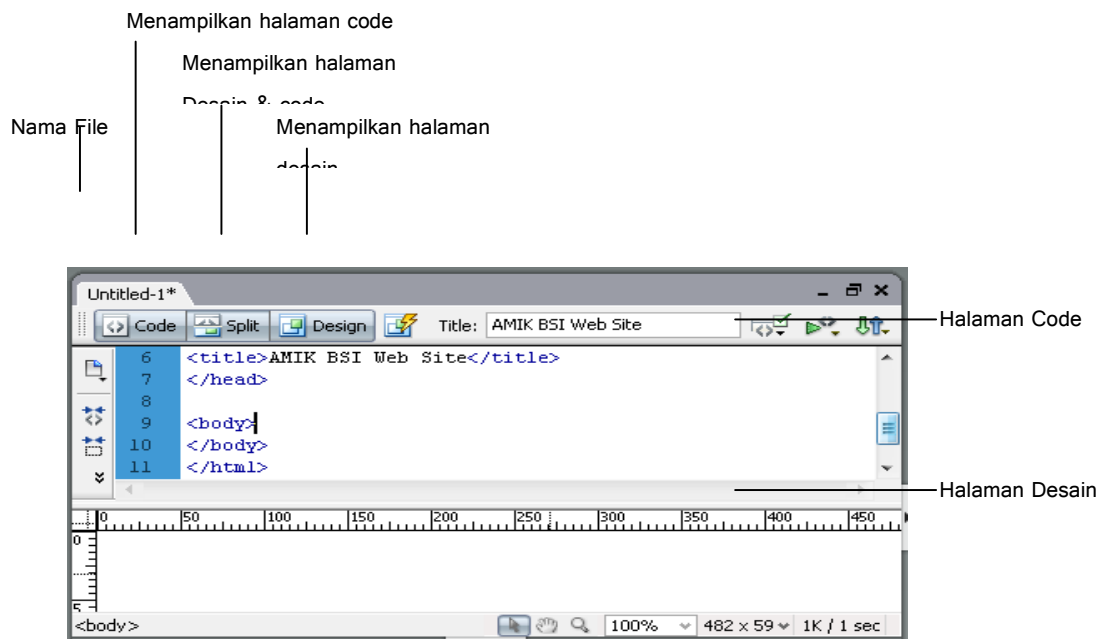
Menampilkan halaman code

Menampilkan halaman Desain & code

Nama File

Menampilkan halaman desain

Untitled-1*

Code Split Design Title: AMIK BSI Web Site

Halaman Code

6 <title>AMIK BSI Web Site</title>
7 </head>
8
9 <body>
10 </body>
11 </html>

Halaman Desain

0 50 100 150 200 250 300 350 400 450

0

5

<body> 100% 482 x 59 1K / 1 sec